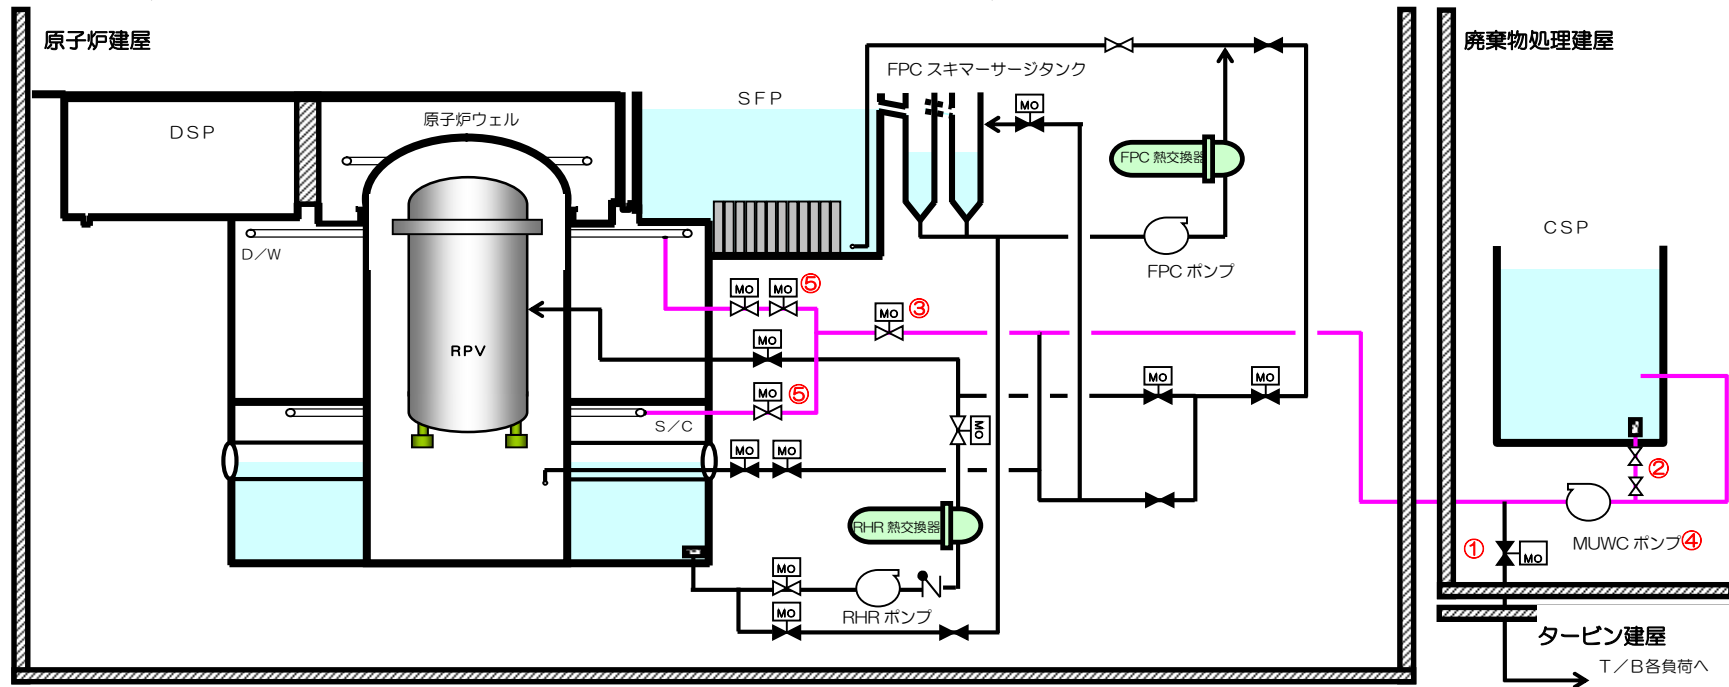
原子炉建屋

DSP

原子炉ウェル

SFP

FPC スキマーサージタンク

MO

FPC 熱交換器

FPC ポンプ

廃棄物処理建屋

CSP

D／W

RPV

MO

MO ⑤

MO ③

MO

MO ⑤

MO

MO

S／C

MO

MO

MO

MO

RHR 熱交換器

MO

RHR ポンプ

MO

②

①

MO

MUWC ポンプ④

タービン建屋

T／B各負荷へ